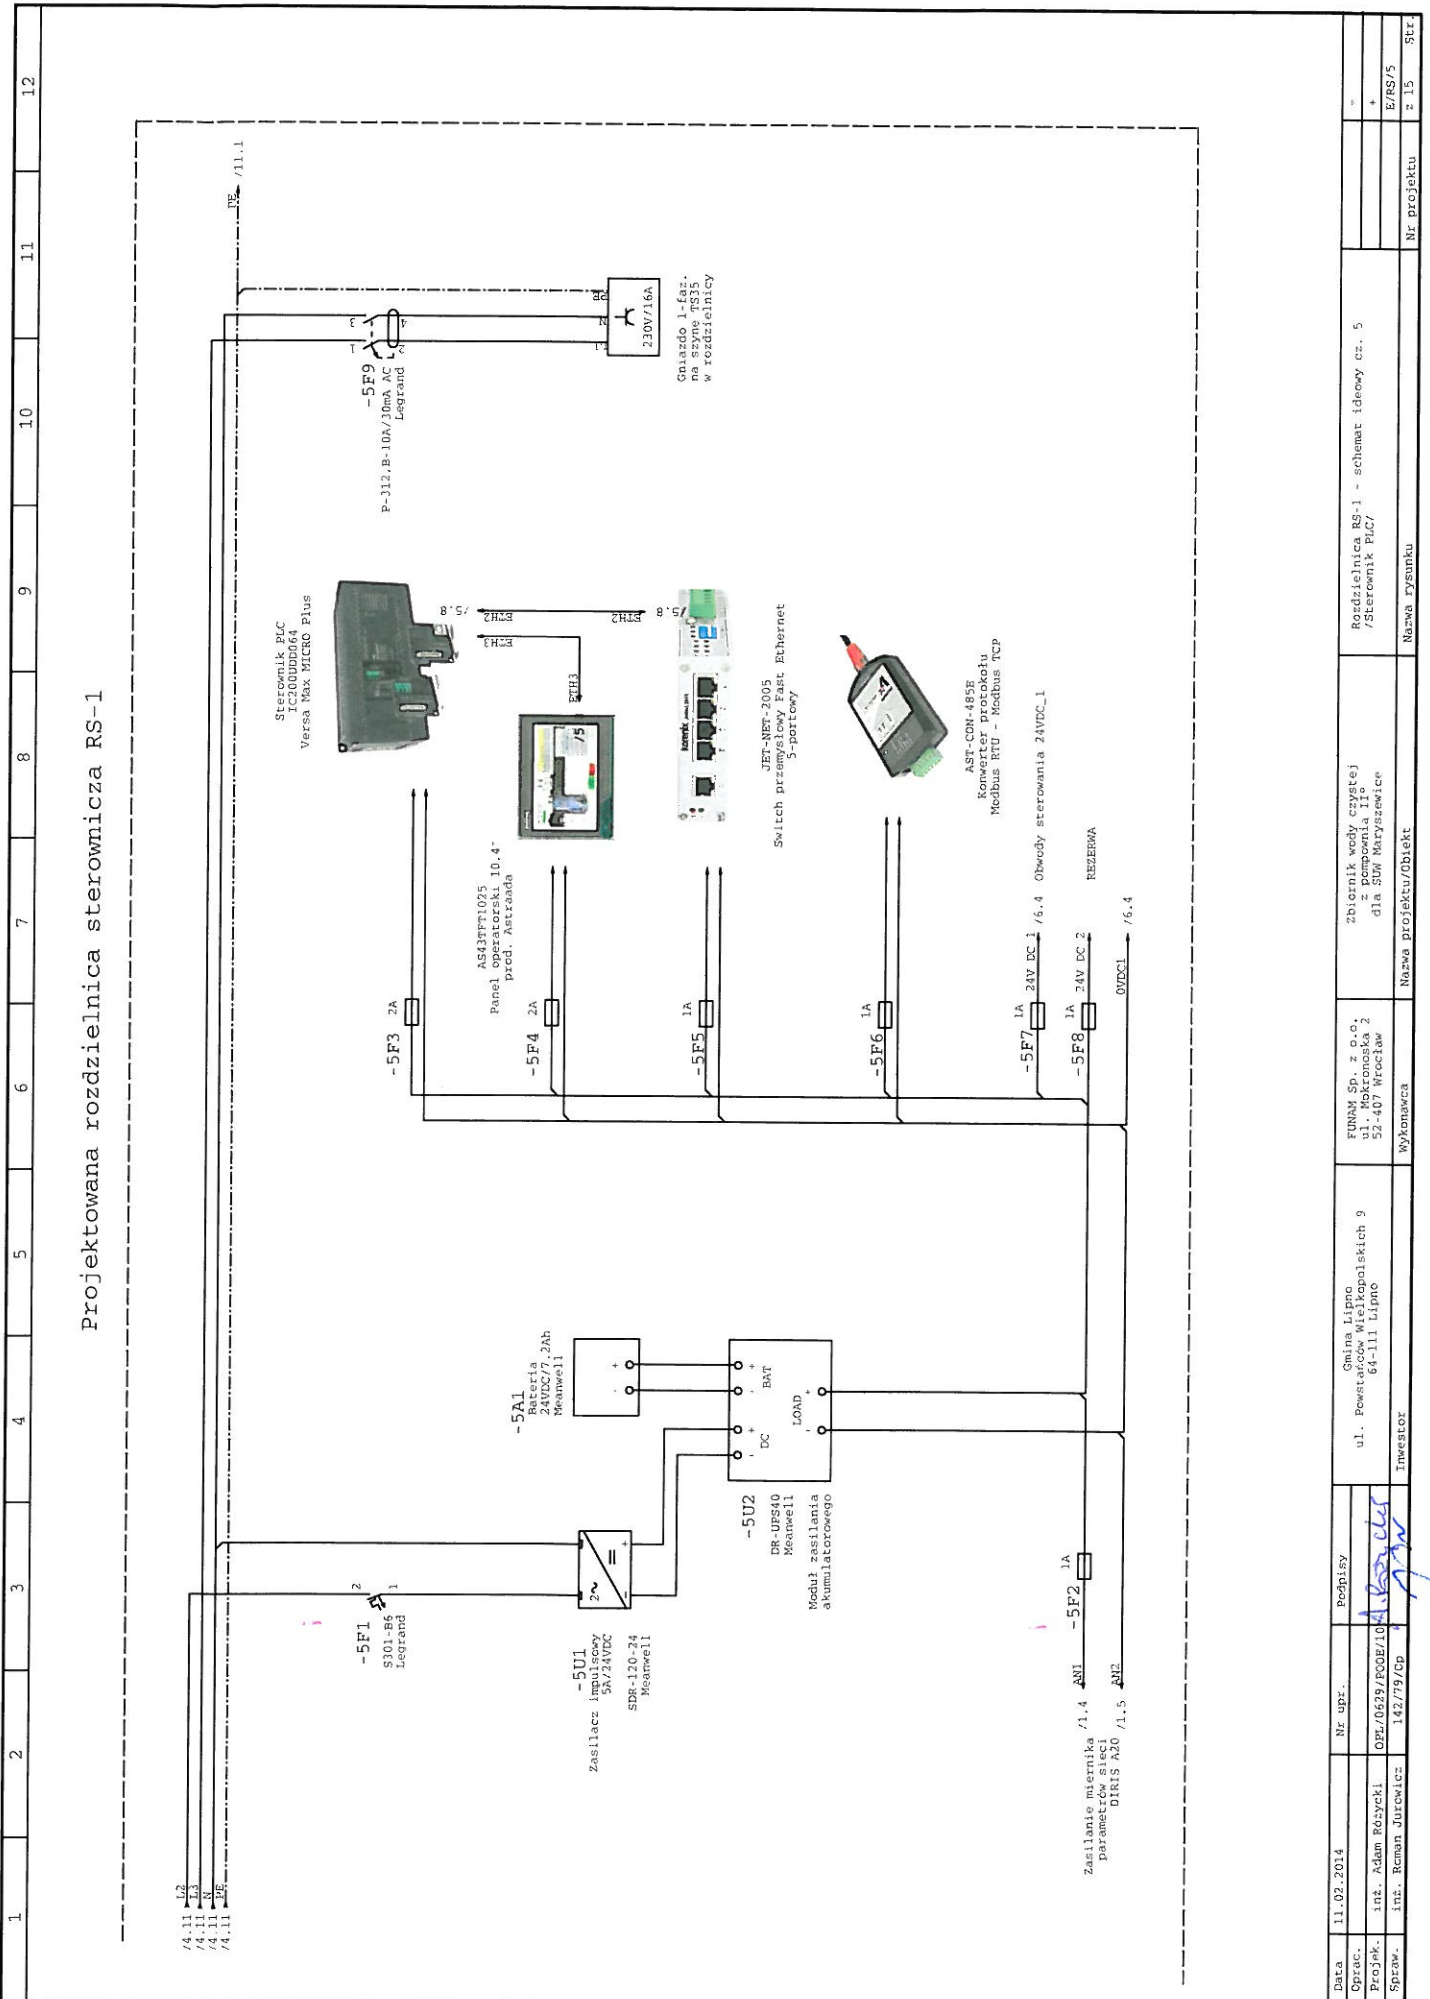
Projektowana rozdzielnica sterownicza RS-1

1 2 3 4 5 6 7 8 9 10 11 12

/4.11 L2
/4.11 L3
/4.11 N
/4.11 PE

PE /11.1

-5F1
S301-B6
Legrand

-5U1
Zasilacz impulsowy 5A/24VDC
SDR-120-24
Meanwell

-5U2
DR-UPS40
Meanwell
Moduł zasilania akumulatorowego

DC
BAT
LOAD

-5A1
Bateria 24VDC/7,2Ah
Meanwell

-5F2 1A
AN1
AN2
Zasilanie miernika parametrów sieci DIRIS A20 /1.4 /1.5

-5F3 2A
-5F4 2A
-5F5 1A
-5F6 1A
-5F7 1A
-5F8 1A

24V DC 1 /6.4 Obwody sterowania 24VDC_1
24V DC 2 REZERWA
0VDC1 /6.4

AS43TFT1025
Panel operatorski 10,4"
prod. Astraada

Sterownik PLC
IC200UDD064
Versa Max MICRO Plus

ETH2 /5.8
ETH3
ETH2 /5.8

JET-NET-2005
Switch przemysłowy Fast Ethernet 5-portowy

AST-CON-485E
Konwerter protokołu
Modbus RTU - Modbus TCP

-5F9
P-312,B-10A/30mA AC
Legrand

Gniazdo 1-faz. na szynę TS35 w rozdzielnicy
230V/16A

| Data | 11.02.2014 | Nr upr. | Podpisy |
|---|---|---|---|
| Oprac. | | | |
| Projek. | inż. Adam Różycki | OPL/0629/POOE/10 | |
| Spraw. | inż. Roman Jurcewicz | 142/79/Op | |

Gmina Lipno
ul. Powstańców Wielkopolskich 9
64-111 Lipno
Inwestor

FUNAM Sp. z o.o.
ul. Mokronoska 2
52-407 Wrocław
Wykonawca

Zbiornik wody czystej z pompownią II° dla SUW Maryszewice
Nazwa projektu/Obiekt

Rozdzielnica RS-1 - schemat ideowy cz. 5
/Sterownik PLC/
Nazwa rysunku

Nr projektu
E/RS/5
z 15
Str.